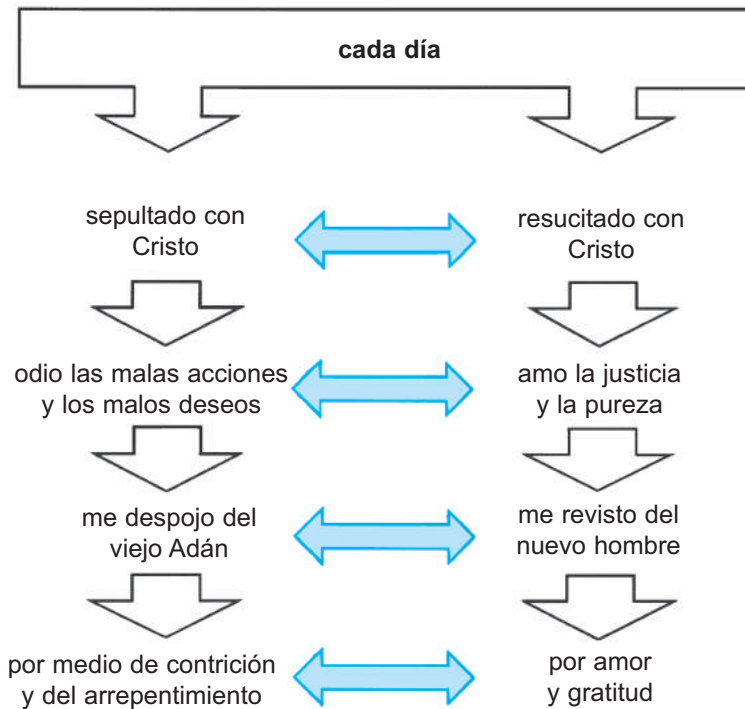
cada día

sepultado con Cristo

resucitado con Cristo

odio las malas acciones y los malos deseos

amo la justicia y la pureza

me despojo del viejo Adán

me revisto del nuevo hombre

por medio de contrición y del arrepentimiento

por amor y gratitud